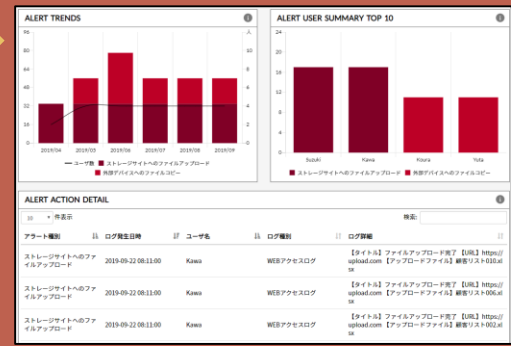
ALERT TRENDS

96 72 48 24 0

8 6 4 2 0

人

2019/04 2019/05 2019/06 2019/07 2019/08 2019/09

ユーザ数 ストレージサイトへのファイルアップロード 外部デバイスへのファイルコピー

ALERT USER SUMMARY TOP 10

24 18 12 6 0

Suzuki Kawa Kisora Yota

ストレージサイトへのファイルアップロード 外部デバイスへのファイルコピー

ALERT ACTION DETAIL

10 件表示

検索:

| アラート種別 | ログ発生日時 | ユーザ名 | ログ種別 | ログ詳細 |
|---|---|---|---|---|
| ストレージサイトへのファイルアップロード | 2019-09-22 08:11:00 | Kawa | WEBアクセスログ | 【タイトル】ファイルアップロード完了【URL】https://upload.com【アップロードファイル】顧客リスト010.xlsx |
| ストレージサイトへのファイルアップロード | 2019-09-22 08:11:00 | Kawa | WEBアクセスログ | 【タイトル】ファイルアップロード完了【URL】https://upload.com【アップロードファイル】顧客リスト006.xlsx |
| ストレージサイトへのファイルアップロード | 2019-09-22 08:11:00 | Kawa | WEBアクセスログ | 【タイトル】ファイルアップロード完了【URL】https://upload.com【アップロードファイル】顧客リスト002.xlsx |